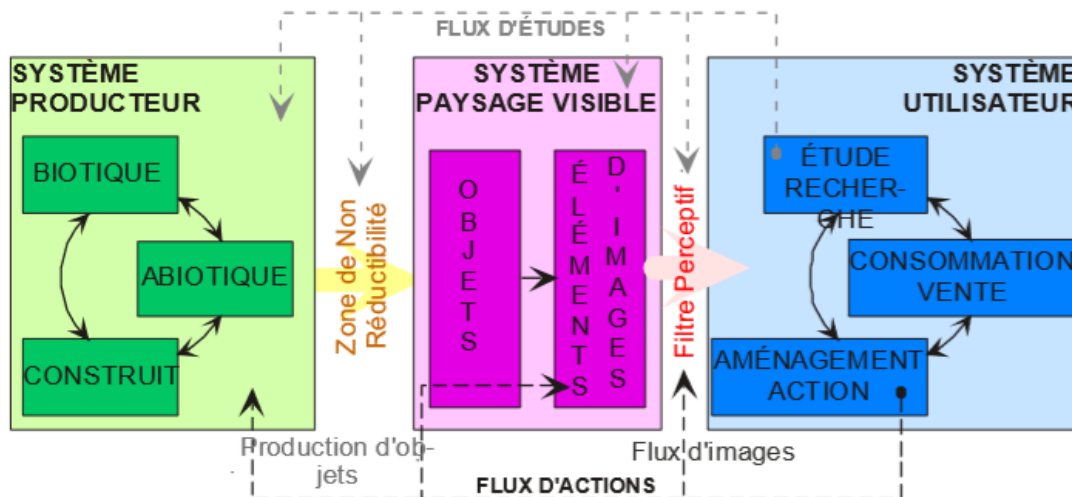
FLUX D'ÉTUDES

SYSTÈME PRODUCTEUR

BIOTIQUE

ABIOTIQUE

CONSTRUIT

Zone de Non Réductibilité

SYSTÈME PAYSAGE VISIBLE

OBJETS

ÉLÉMENTS

D'IMAGES

Filtre Perceptif

SYSTÈME UTILISATEUR

ÉTUDE RECHERCHE

CONSOMMATION VENTE

AMÉNAGEMENT ACTION

Production d'objets

Flux d'images

FLUX D'ACTIONS